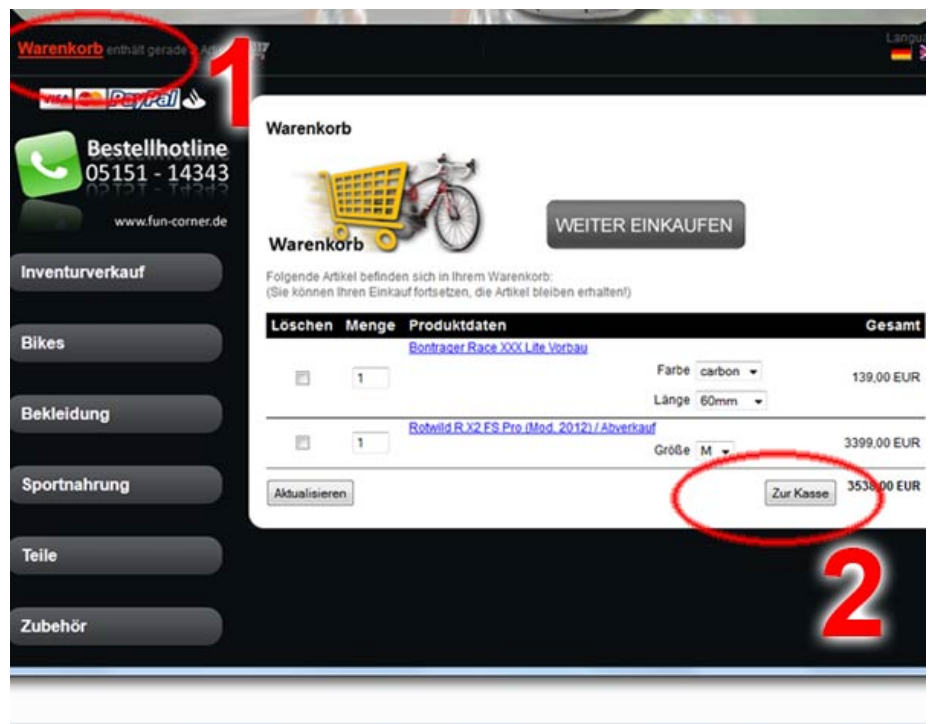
Warenkorb enthält gerade 2 A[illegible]

Langu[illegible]

1

VISA PayPal

Bestellhotline
05151 - 14343

www.fun-corner.de

Inventurverkauf

Bikes

Bekleidung

Sportnahrung

Teile

Zubehör

Warenkorb

Warenkorb

WEITER EINKAUFEN

Folgende Artikel befinden sich in Ihrem Warenkorb:
(Sie können Ihren Einkauf fortsetzen, die Artikel bleiben erhalten!)

| Löschen | Menge | Produktdaten | Gesamt |
|---|---|---|---|
| | 1 | Bontrager Race XXX Lite Vorbau<br>Farbe carbon<br>Länge 60mm | 139,00 EUR |
| | 1 | Rotwild R.X2 FS Pro (Mod. 2012) / Abverkauf<br>Größe M | 3399,00 EUR |

Aktualisieren

Zur Kasse

3538,00 EUR

2